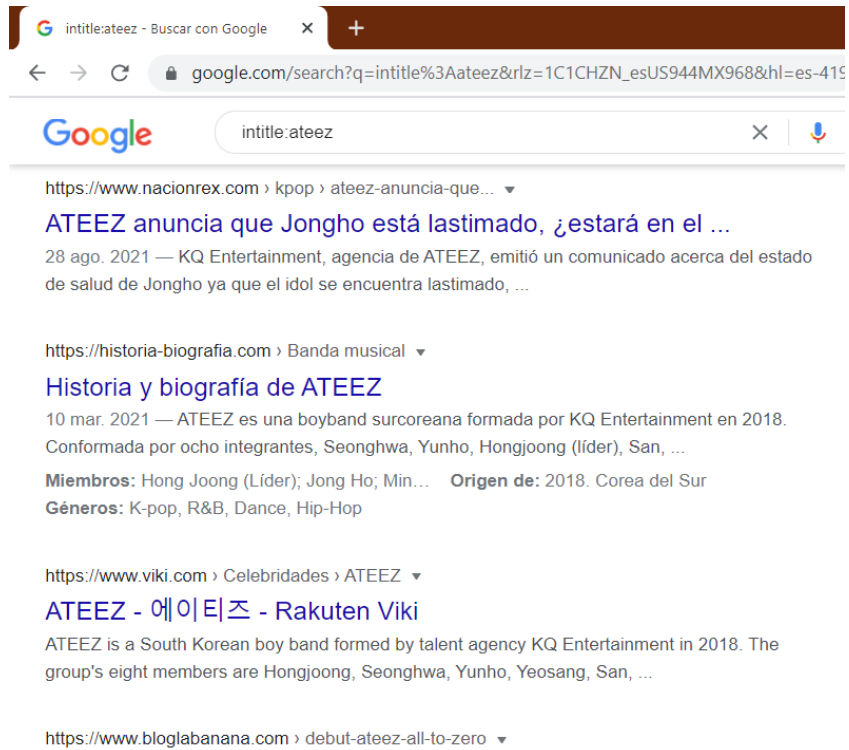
intitle:ateez - Buscar con Google ✕ +

google.com/search?q=intitle%3Aateez&rlz=1C1CHZN_esUS944MX968&hl=es-419

Google

intitle:ateez

https://www.nacionrex.com › kpop › ateez-anuncia-que...

ATEEZ anuncia que Jongho está lastimado, ¿estará en el ...

28 ago. 2021 — KQ Entertainment, agencia de ATEEZ, emitió un comunicado acerca del estado de salud de Jongho ya que el idol se encuentra lastimado, ...

https://historia-biografia.com › Banda musical

Historia y biografía de ATEEZ

10 mar. 2021 — ATEEZ es una boyband surcoreana formada por KQ Entertainment en 2018. Conformada por ocho integrantes, Seonghwa, Yunho, Hongjoong (líder), San, ...

**Miembros:** Hong Joong (Líder); Jong Ho; Min... **Origen de:** 2018. Corea del Sur
**Géneros:** K-pop, R&B, Dance, Hip-Hop

https://www.viki.com › Celebridades › ATEEZ

ATEEZ - 에이티즈 - Rakuten Viki

ATEEZ is a South Korean boy band formed by talent agency KQ Entertainment in 2018. The group's eight members are Hongjoong, Seonghwa, Yunho, Yeosang, San, ...

https://www.bloglabanana.com › debut-ateez-all-to-zero